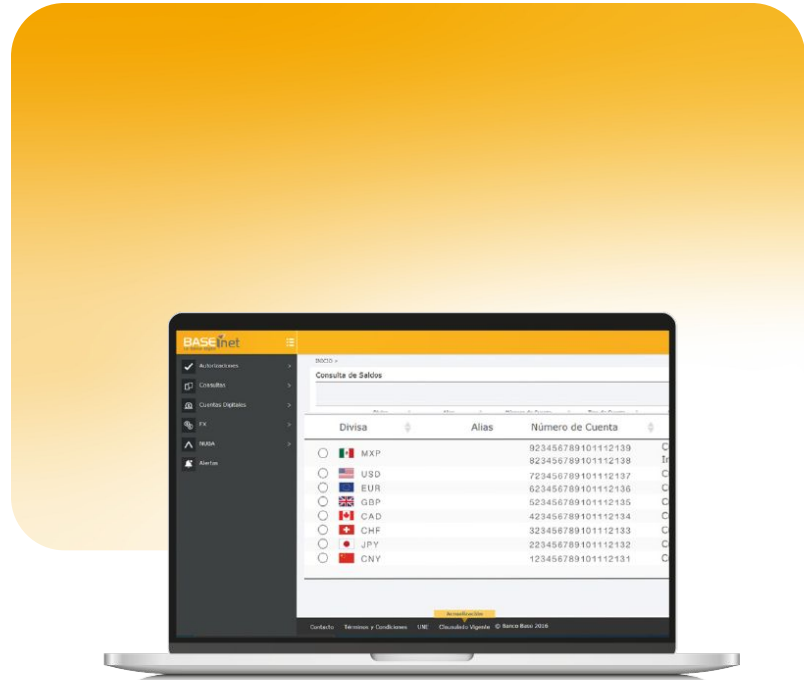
BASEinet

Autorizaciones
Consultas
Cuentas Digitales
FX
NUBA
Alertas

INICIO >
Consulta de Saldos

| Divisa | Alias | Número de Cuenta | |
|---|---|---|---|
| MXP | | 923456789101112139 | C |
| | | 823456789101112138 | In |
| USD | | 723456789101112137 | C |
| EUR | | 623456789101112136 | C |
| GBP | | 523456789101112135 | C |
| CAD | | 423456789101112134 | C |
| CHF | | 323456789101112133 | C |
| JPY | | 223456789101112132 | C |
| CNY | | 123456789101112131 | C |

Contacto Términos y Condiciones UNE Clausulado Vigente © Banco Base 2016